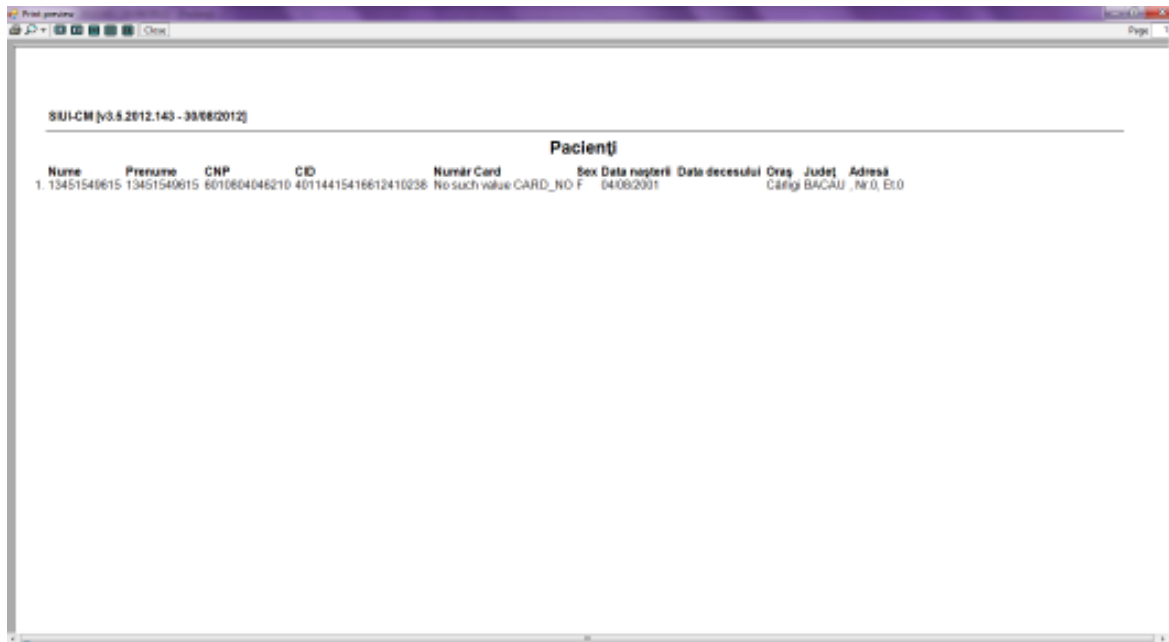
Print preview

Close

Page 1

SIUI-CM [v3.5.2012.143 - 30/08/2012]

Pacienți

| | Nume | Prenume | CNP | CID | Număr Card | Sex | Data nașterii | Data decesului | Oraș | Județ | Adresă |
|---|---|---|---|---|---|---|---|---|---|---|---|
| 1. | 13451549615 | 13451549615 | 6010804046210 | 40114415416612410238 | No such value CARD_NO | F | 04/08/2001 | | Cătigi | BACAU | , Nr.0, Et.0 |